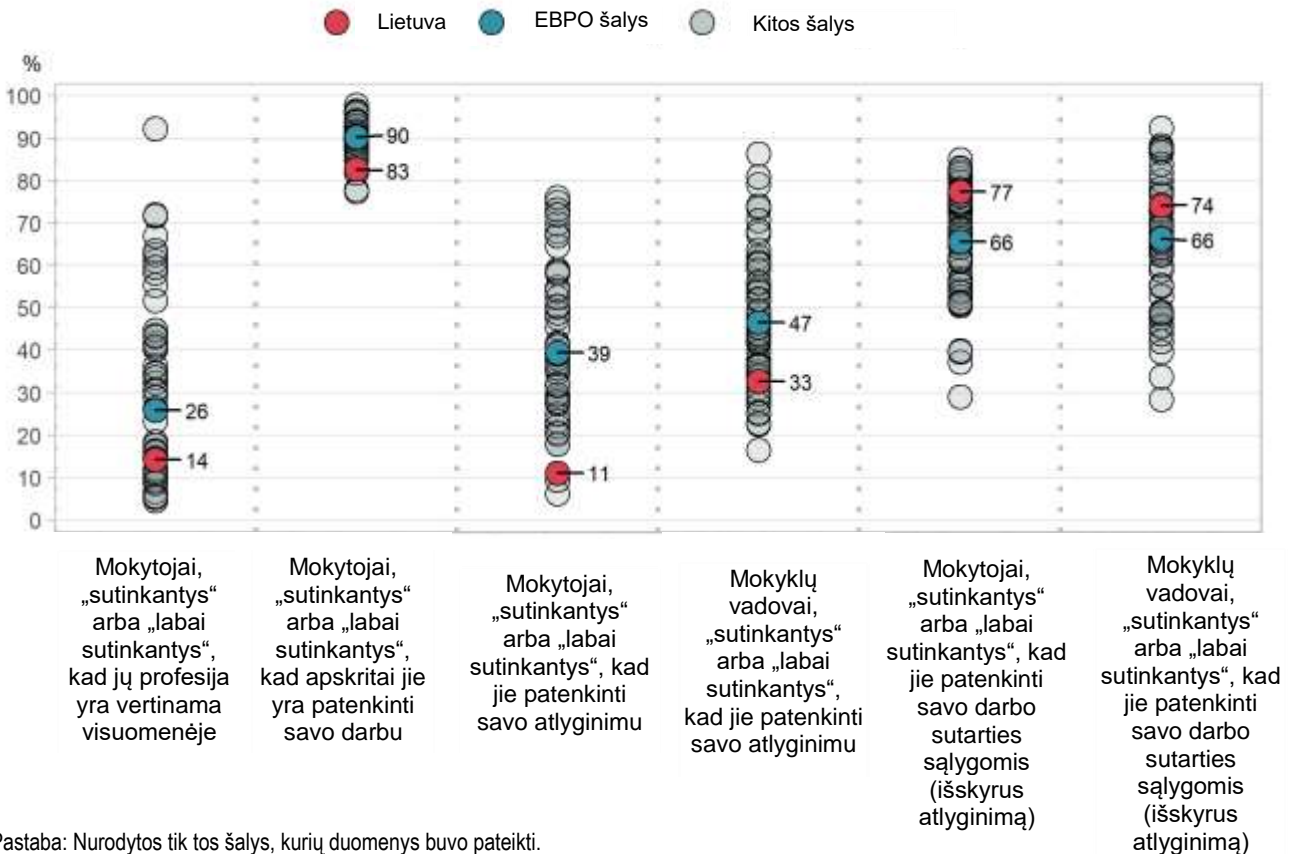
Lietuva EBPO šalys Kitos šalys

%

100
90
80
70
60
50
40
30
20
10
0

92
26
14
90
83
39
11
47
33
77
66
74
66

Mokytojai, „sutinkantys“ arba „labai sutinkantys“, kad jų profesija yra vertinama visuomenėje

Mokytojai, „sutinkantys“ arba „labai sutinkantys“, kad apskritai jie yra patenkinti savo darbu

Mokytojai, „sutinkantys“ arba „labai sutinkantys“, kad jie patenkinti savo atlyginimu

Mokyklų vadovai, „sutinkantys“ arba „labai sutinkantys“, kad jie patenkinti savo atlyginimu

Mokytojai, „sutinkantys“ arba „labai sutinkantys“, kad jie patenkinti savo darbo sutarties sąlygomis (išskyrus atlyginimą)

Mokyklų vadovai, „sutinkantys“ arba „labai sutinkantys“, kad jie patenkinti savo darbo sutarties sąlygomis (išskyrus atlyginimą)

Pastaba: Nurodytos tik tos šalys, kurių duomenys buvo pateikti.